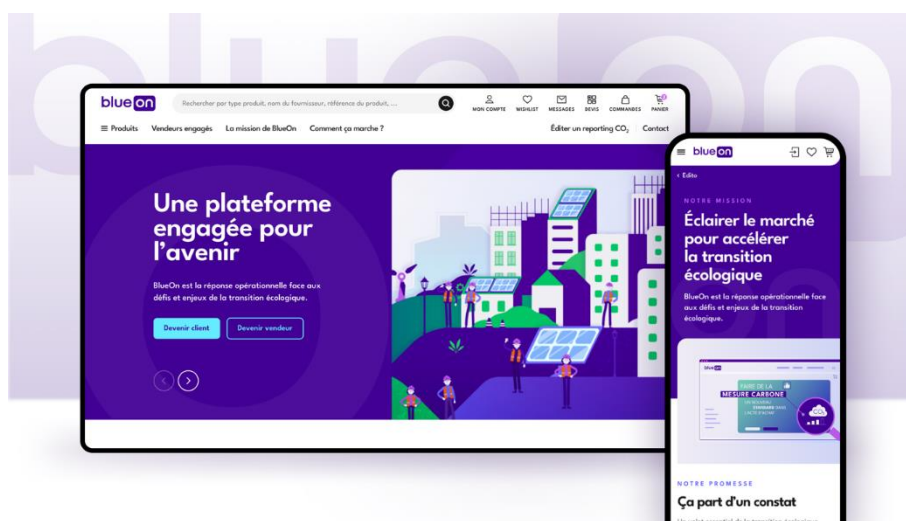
blueon

Rechercher par type produit, nom du fournisseur, référence du produit, ...

MON COMPTE WISHLIST MESSAGES DEVIS COMMANDES PANIER

≡ Produits Vendeurs engagés La mission de BlueOn Comment ça marche ?

Éditer un reporting $CO_2$ Contact

Une plateforme engagée pour l'avenir

BlueOn est la réponse opérationnelle face aux défis et enjeux de la transition écologique.

Devenir client Devenir vendeur

blueon

< Edito

NOTRE MISSION

Éclairer le marché pour accélérer la transition écologique

BlueOn est la réponse opérationnelle face aux défis et enjeux de la transition écologique.

blueon

FAIRE DE LA MESURE CARBONE

NOTRE PROMESSE

Ça part d'un constat

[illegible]